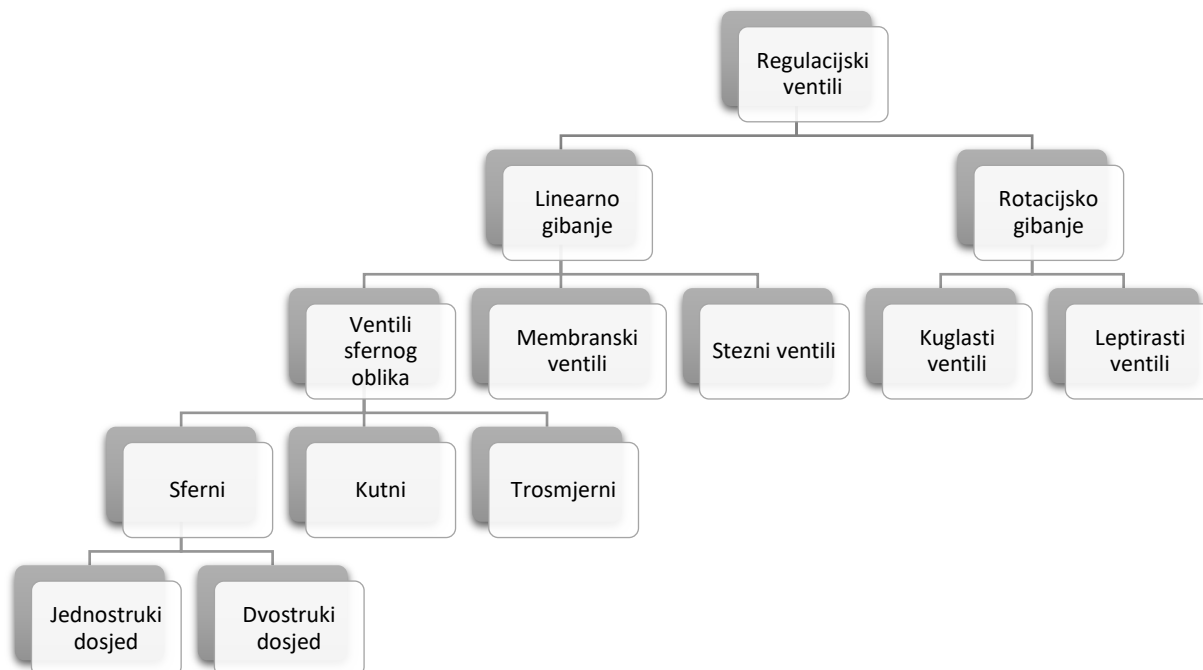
Regulacijski ventili

Linearno gibanje

Rotacijsko gibanje

Ventili sfernog oblika

Membranski ventili

Stezni ventili

Kuglasti ventili

Leptirasti ventili

Sferni

Kutni

Trosmjerni

Jednostruki dosjed

Dvostruki dosjed